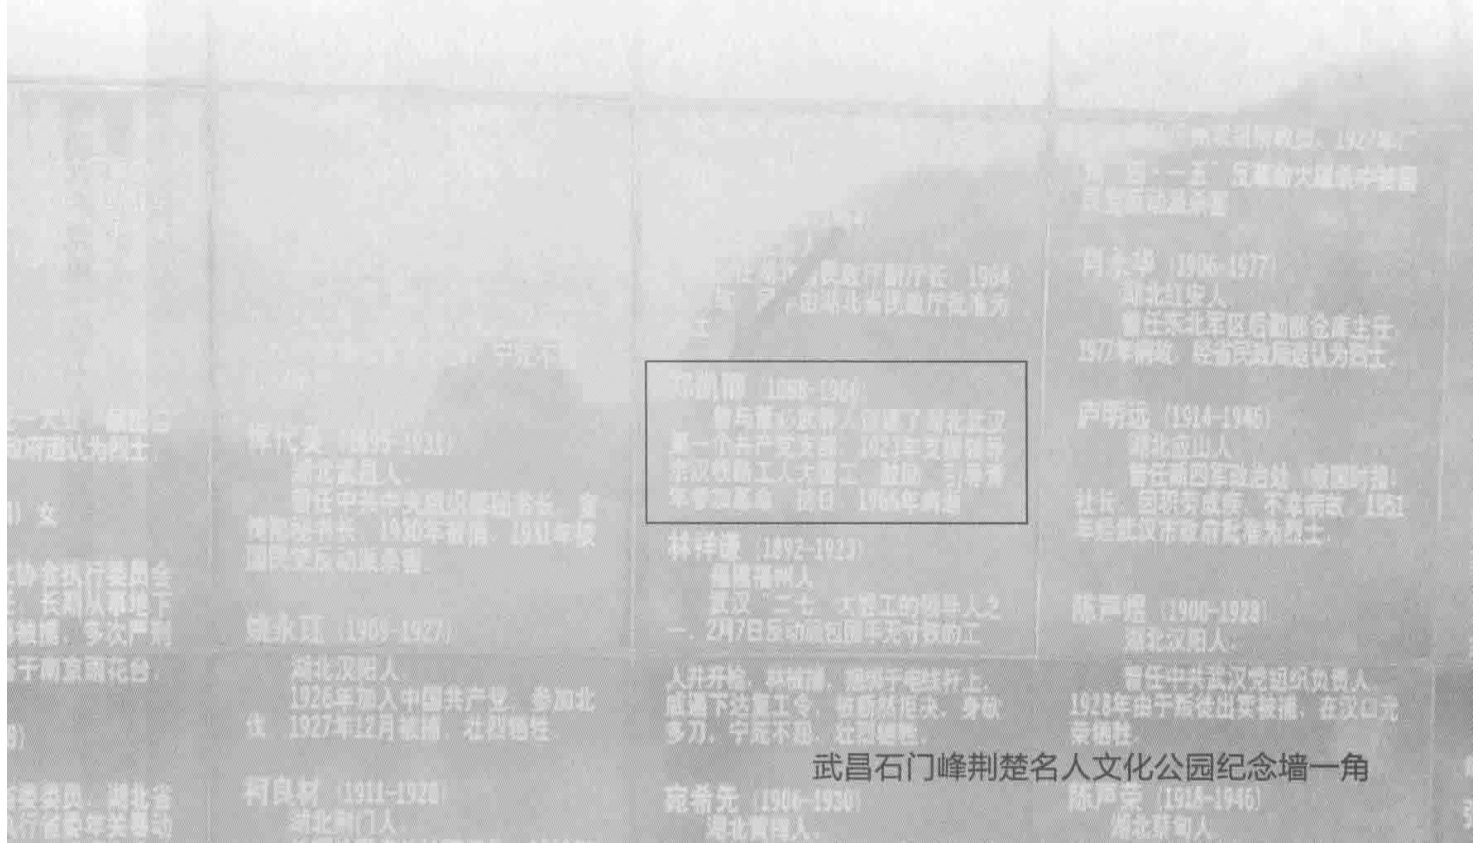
武昌石门峰荆楚名人文化公园纪念墙一角

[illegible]

恽代英（1895-1931）
湖北武昌人。
曾任中共中央组织部秘书长、宣传部秘书长。1930年被捕，1931年被国民党反动派杀害。

姚永廷（1909-1927）
湖北汉阳人。
1926年加入中国共产党，参加北伐。1927年12月被捕，壮烈牺牲。

柯良材（1911-1928）
湖北荆门人。

郑凯卿（1888-1968）
曾与董必武等人创建了湖北武汉第一个共产党支部。1923年汉阳领导京汉铁路工人大罢工。被捕。引导青年参加革命。抗日。1968年病逝。

林祥谦（1892-1923）
福建福州人。
武汉"二七"大罢工的领导人之一。2月7日反动派包围车站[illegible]

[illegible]

肖永华（1906-1977）
湖北红安人。
曾任东北军区后勤部仓库主任。1977年病故，经省民政局追认为烈士。

卢明远（1914-1946）
湖北应山人。
曾任新四军政治处（襄阳时期）社长，因积劳成疾，不幸病故。1951年经武汉市政府批准为烈士。

陈芦煜（1900-1928）
湖北汉阳人。
曾任中共武汉党组织负责人。1928年由于叛徒出卖被捕，在汉口元宗被杀。

陈芦荣（1918-1946）
湖北蕲春人。

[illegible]